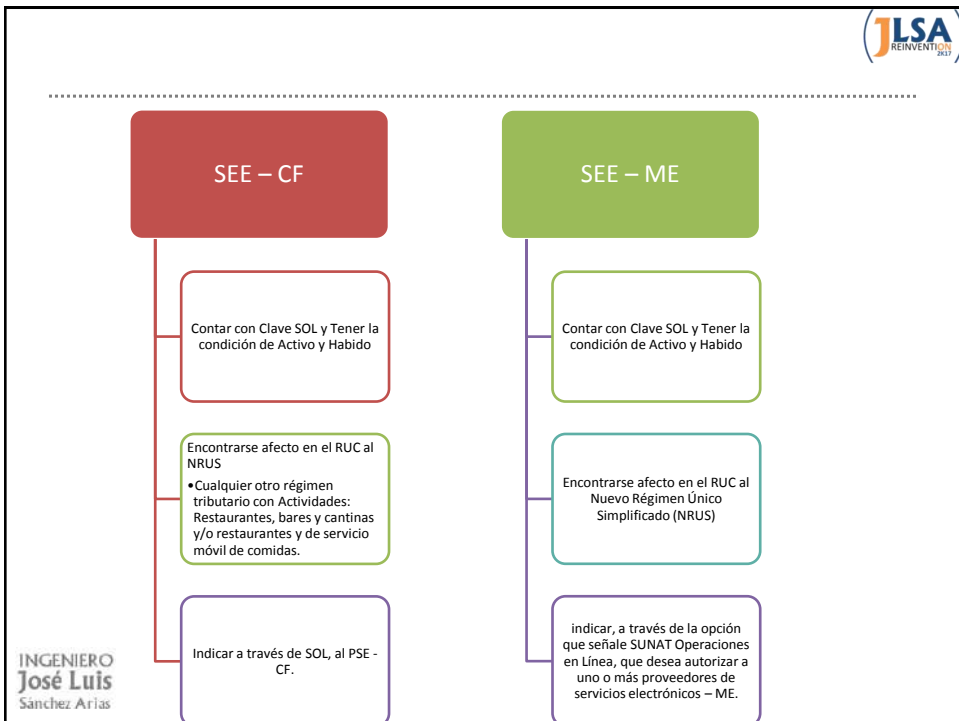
JLSA REINVENTION 2K17

SEE – CF

Contar con Clave SOL y Tener la condición de Activo y Habido

Encontrarse afecto en el RUC al NRUS
•Cualquier otro régimen tributario con Actividades: Restaurantes, bares y cantinas y/o restaurantes y de servicio móvil de comidas.

Indicar a través de SOL, al PSE - CF.

SEE – ME

Contar con Clave SOL y Tener la condición de Activo y Habido

Encontrarse afecto en el RUC al Nuevo Régimen Único Simplificado (NRUS)

indicar, a través de la opción que señale SUNAT Operaciones en Línea, que desea autorizar a uno o más proveedores de servicios electrónicos – ME.

INGENIERO
José Luis
Sánchez Arias